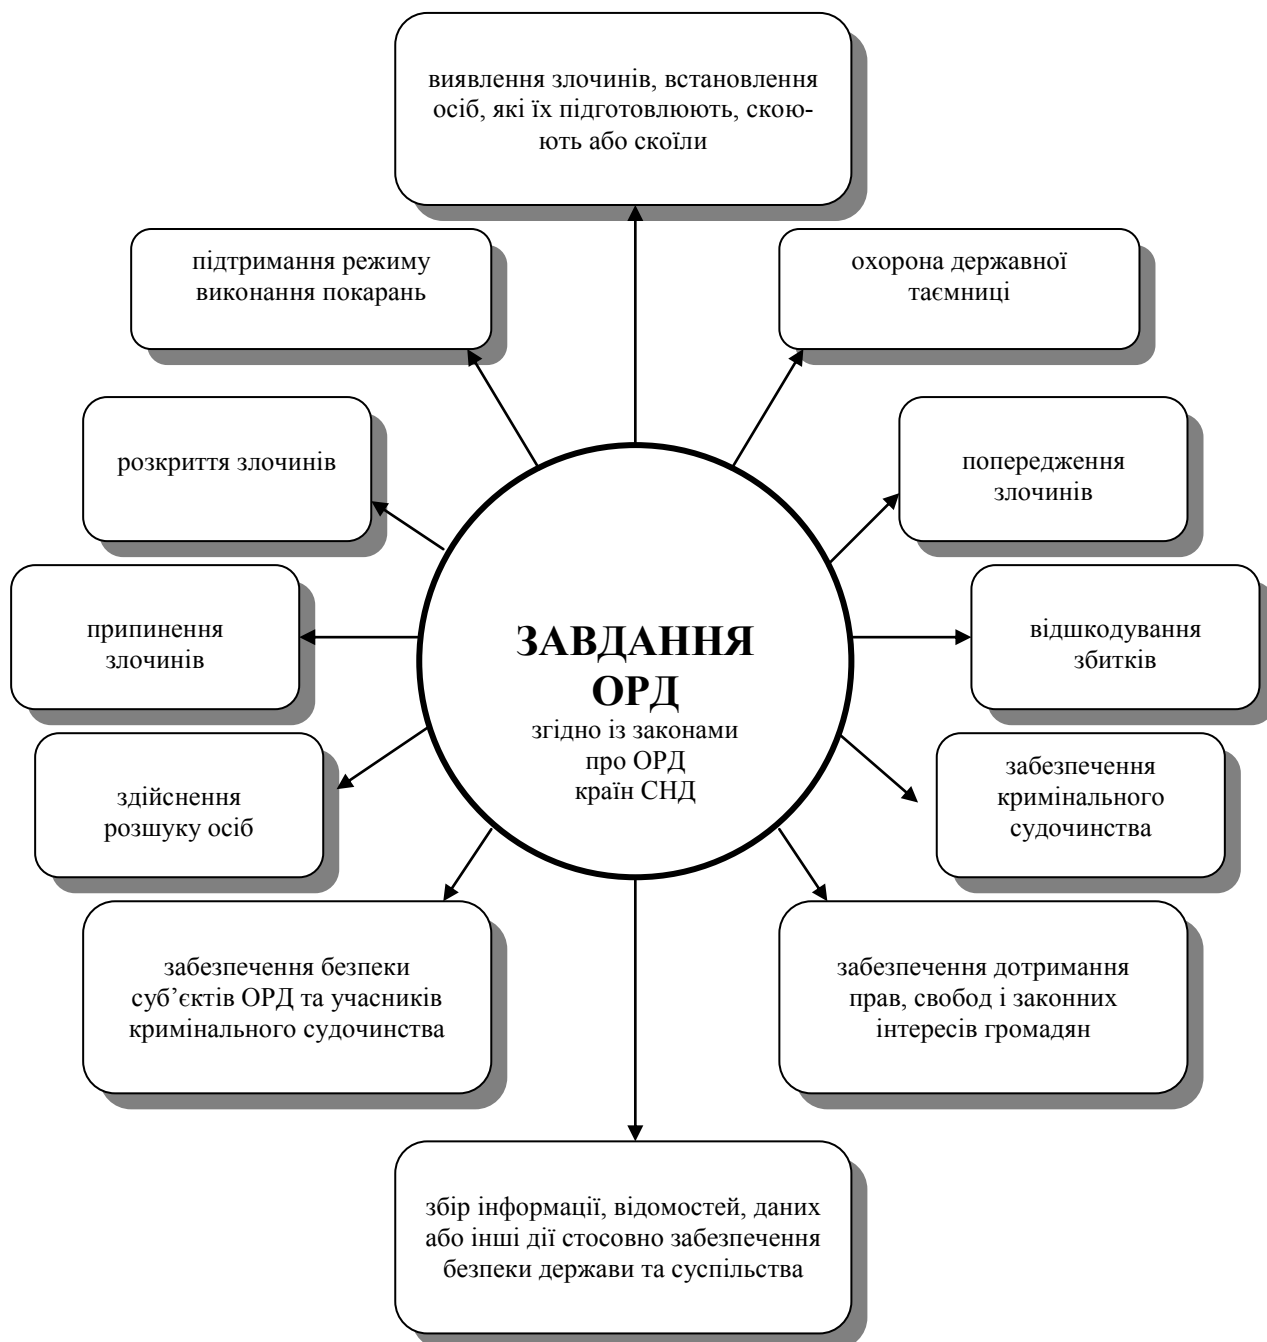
ЗАВДАННЯ ОРД
згідно із законами про ОРД країн СНД

виявлення злочинів, встановлення осіб, які їх підготовлюють, скоюють або скоїли

охорона державної таємниці

попередження злочинів

відшкодування збитків

забезпечення кримінального судочинства

забезпечення дотримання прав, свобод і законних інтересів громадян

збір інформації, відомостей, даних або інші дії стосовно забезпечення безпеки держави та суспільства

забезпечення безпеки суб'єктів ОРД та учасників кримінального судочинства

здійснення розшуку осіб

припинення злочинів

розкриття злочинів

підтримання режиму виконання покарань